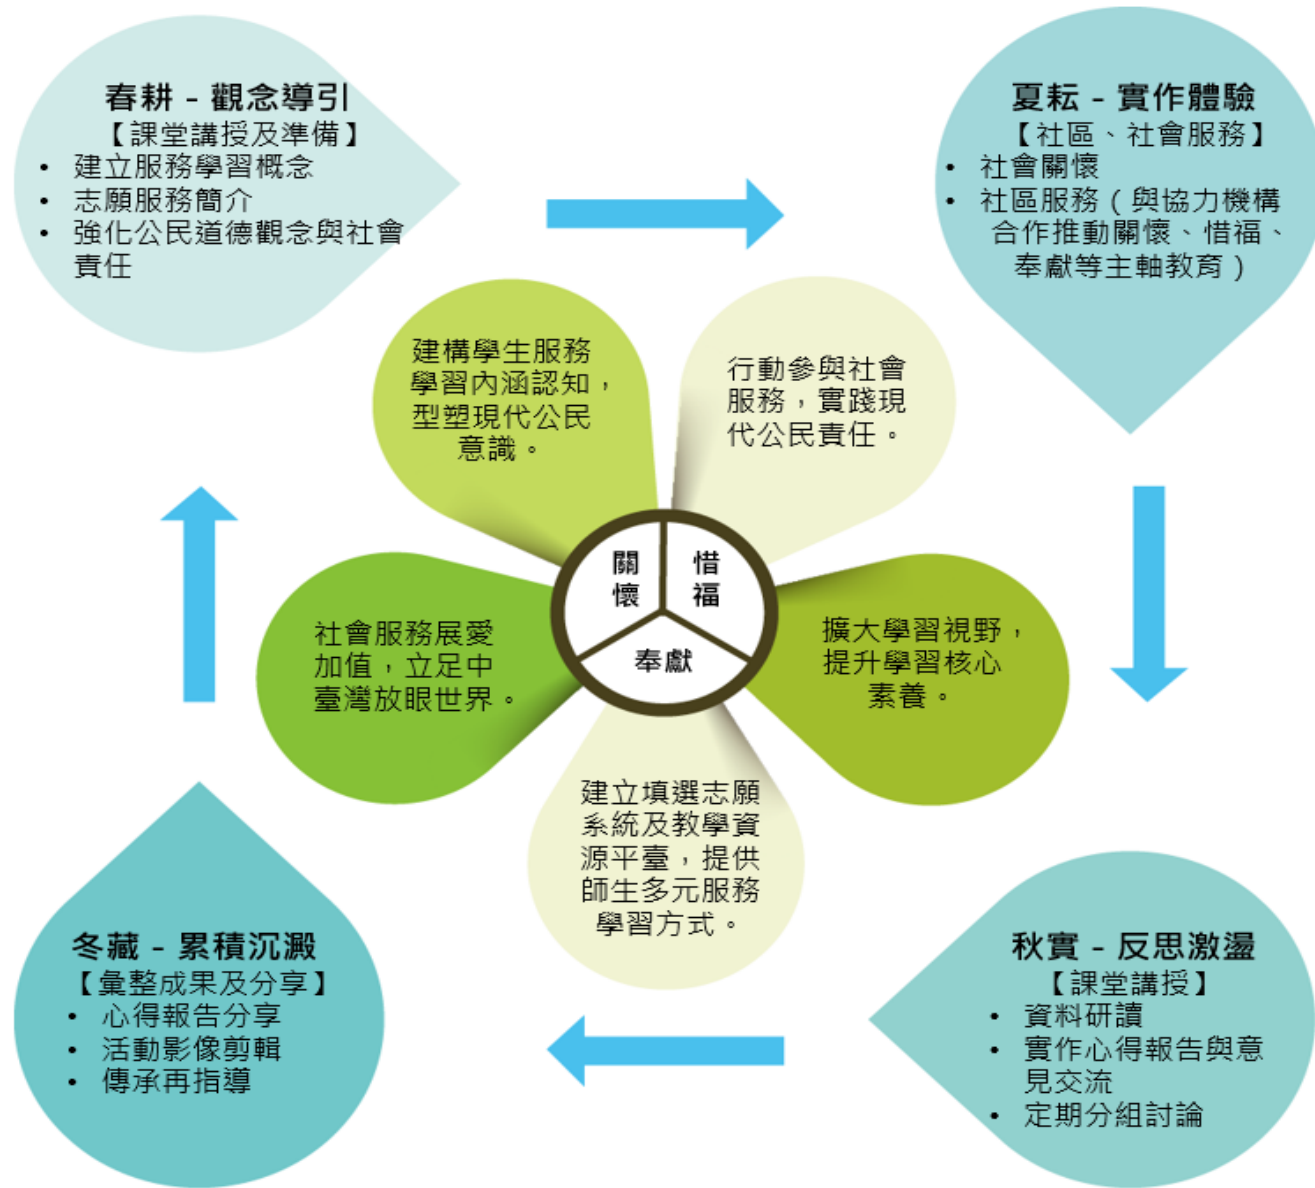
春耕 - 觀念導引
【課堂講授及準備】
• 建立服務學習概念
• 志願服務簡介
• 強化公民道德觀念與社會責任

夏耘 - 實作體驗
【社區、社會服務】
• 社會關懷
• 社區服務（與協力機構合作推動關懷、惜福、奉獻等主軸教育）

建構學生服務學習內涵認知，型塑現代公民意識。

行動參與社會服務，實踐現代公民責任。

關懷

惜福

奉獻

社會服務展愛加值，立足中臺灣放眼世界。

擴大學習視野，提升學習核心素養。

建立填選志願系統及教學資源平臺，提供師生多元服務學習方式。

冬藏 - 累積沉澱
【彙整成果及分享】
• 心得報告分享
• 活動影像剪輯
• 傳承再指導

秋實 - 反思激盪
【課堂講授】
• 資料研讀
• 實作心得報告與意見交流
• 定期分組討論